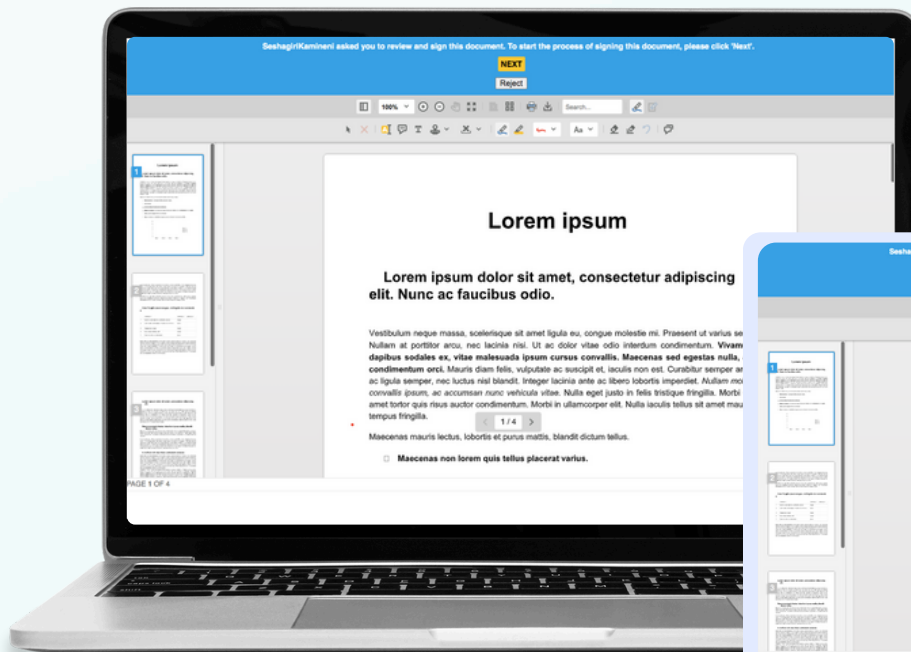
SeshagiriKamineni asked you to review and sign this document. To start the process of signing this document, please click 'Next'.

NEXT

Reject

100%

Search...

Aa

1
2
3

PAGE 1 OF 4

Lorem ipsum

Lorem ipsum dolor sit amet, consectetur adipiscing elit. Nunc ac faucibus odio.

Vestibulum neque massa, scelerisque sit amet ligula eu, congue molestie mi. Praesent ut varius se Nullam at porttitor arcu, nec lacinia nisi. Ut ac dolor vitae odio interdum condimentum. Vivam dapibus sodales ex, vitae malesuada ipsum cursus convallis. Maecenas sed egestas nulla, condimentum orci. Mauris diam felis, vulputate ac suscipit et, iaculis non est. Curabitur semper ar ac ligula semper, nec luctus nisl blandit. Integer lacinia ante ac libero lobortis imperdiet. Nullam mo convallis ipsum, ac accumsan nunc vehicula vitae. Nulla eget justo in felis tristique fringilla. Morbi amet tortor quis risus auctor condimentum. Morbi in ullamcorper elit. Nulla iaculis tellus sit amet mau tempus fringilla.

1 / 4

Maecenas mauris lectus, lobortis et purus mattis, blandit dictum tellus.

Maecenas non lorem quis tellus placerat varius.

Lorem ipsum

Sesha

1
2
3